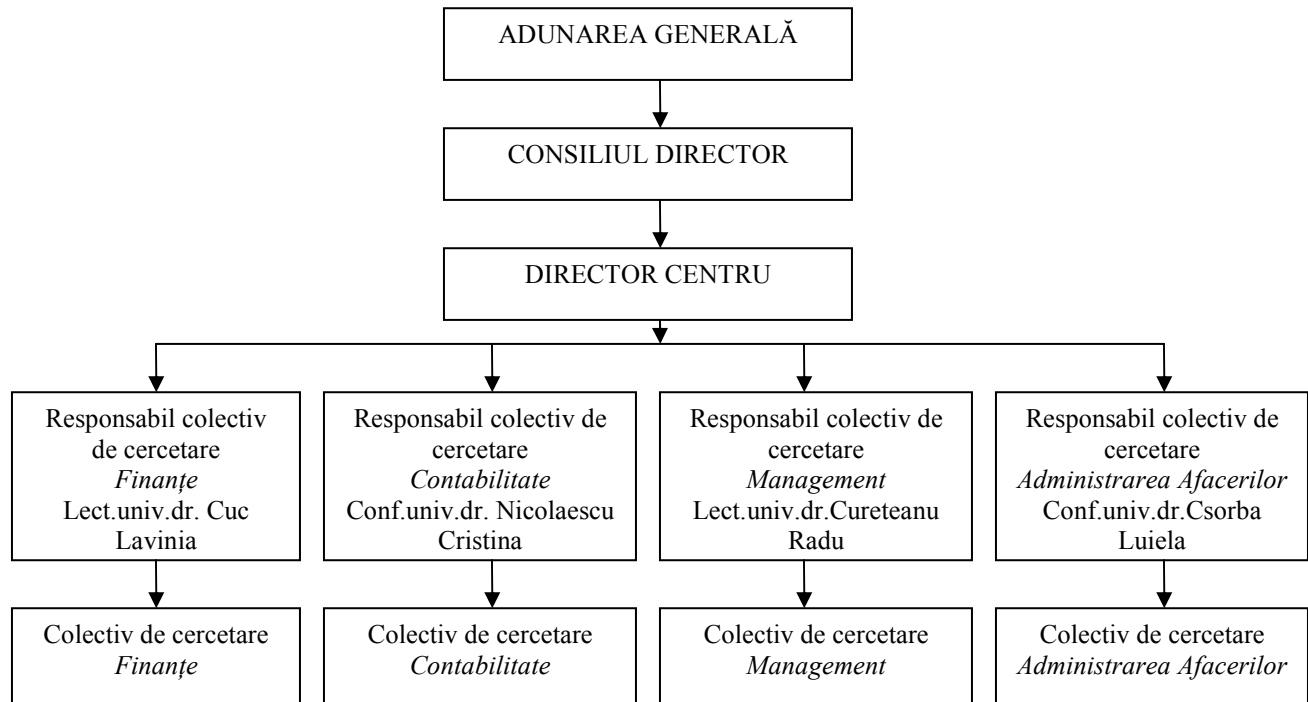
ADUNAREA GENERALĂ

CONSILIUL DIRECTOR

DIRECTOR CENTRU

Responsabil colectiv de cercetare
*Finanțe*
Lect.univ.dr. Cuc Lavinia

Responsabil colectiv de cercetare
*Contabilitate*
Conf.univ.dr. Nicolaescu Cristina

Responsabil colectiv de cercetare
*Management*
Lect.univ.dr.Cureteanu Radu

Responsabil colectiv de cercetare
*Administrarea Afacerilor*
Conf.univ.dr.Csorba Luiela

Colectiv de cercetare
*Finanțe*

Colectiv de cercetare
*Contabilitate*

Colectiv de cercetare
*Management*

Colectiv de cercetare
*Administrarea Afacerilor*